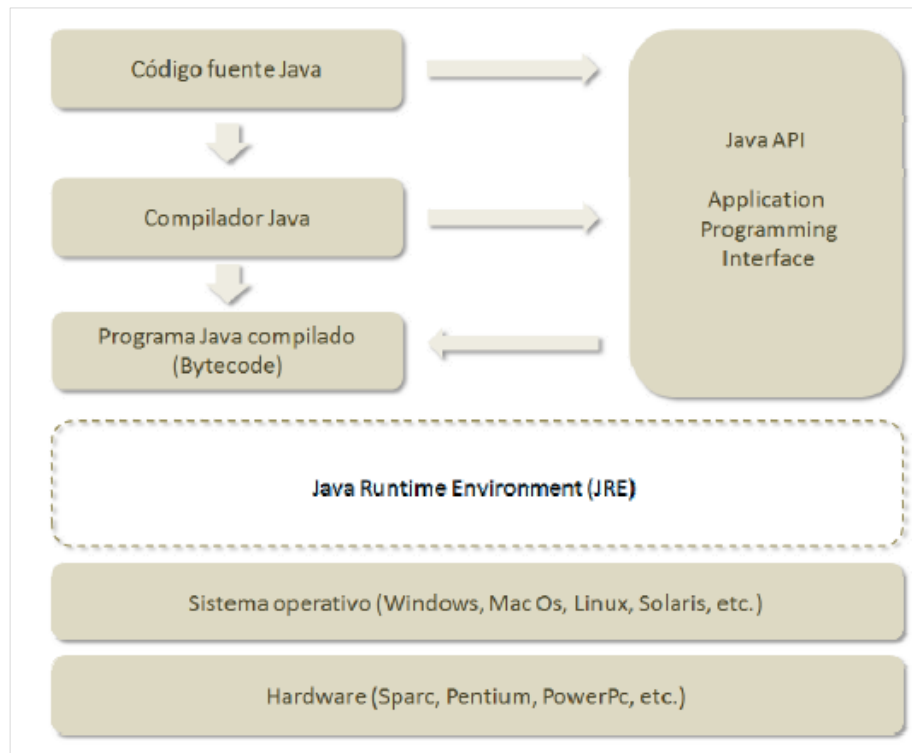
Código fuente Java

Compilador Java

Programa Java compilado (Bytecode)

Java API

Application Programming Interface

Java Runtime Environment (JRE)

Sistema operativo (Windows, Mac Os, Linux, Solaris, etc.)

Hardware (Sparc, Pentium, PowerPc, etc.)